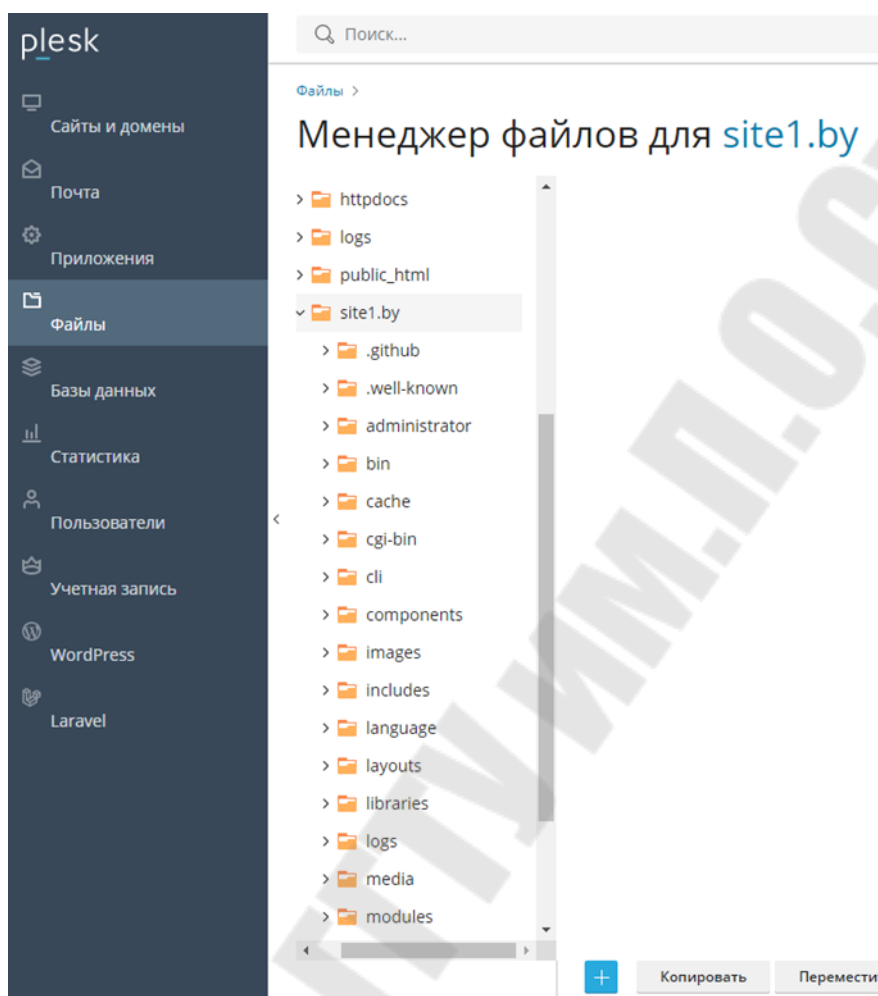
plesk

Сайты и домены
Почта
Приложения
Файлы
Базы данных
Статистика
Пользователи
Учетная запись
WordPress
Laravel

Поиск...

Файлы >

Менеджер файлов для site1.by

httpdocs
logs
public_html
site1.by
.github
.well-known
administrator
bin
cache
cgi-bin
cli
components
images
includes
language
layouts
libraries
logs
media
modules

+
Копировать
Перемести